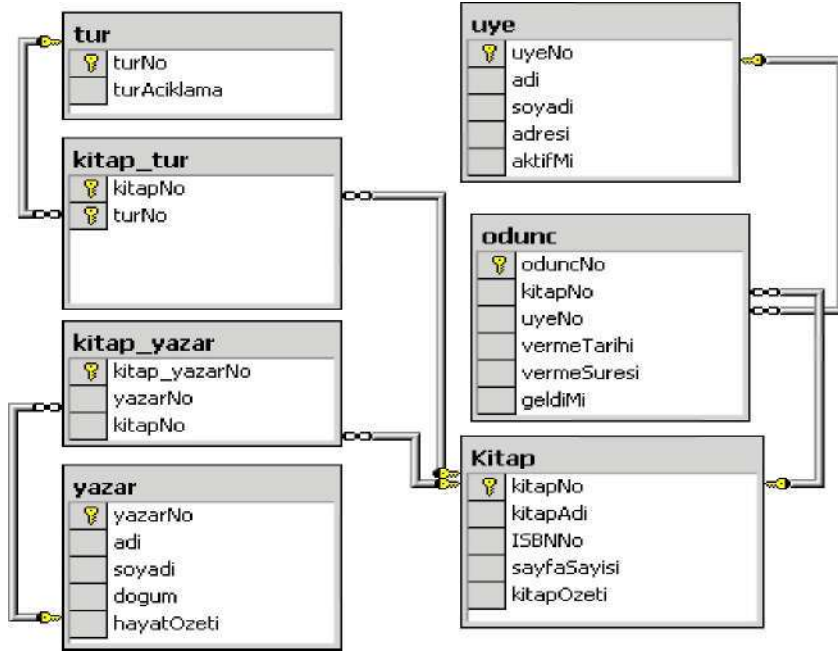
tur
turNo
turAciklama

kitap_tur
kitapNo
turNo

kitap_yazar
kitap_yazarNo
yazarNo
kitapNo

yazar
yazarNo
adi
soyadi
dogum
hayatOzeti

uye
uyeNo
adi
soyadi
adresi
aktifMi

odunc
oduncNo
kitapNo
uyeNo
vermeTarihi
vermeSuresi
geldiMi

Kitap
kitapNo
kitapAdi
ISBNNo
sayfaSayisi
kitapOzeti